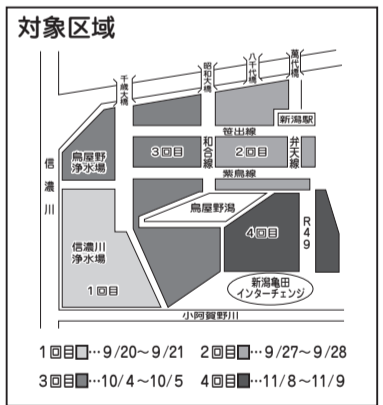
対象区域

千歳大橋

昭和大橋

八千代橋

萬代橋

新潟駅

笹出線

和合線

弁天線

3回目

2回目

信濃川

鳥屋野浄水場

紫鳥線

鳥屋野潟

R49

4回目

信濃川浄水場

1回目

新潟亀田インターチェンジ

小阿賀野川

1回目…9/20～9/21　2回目…9/27～9/28
3回目…10/4～10/5　4回目…11/8～11/9